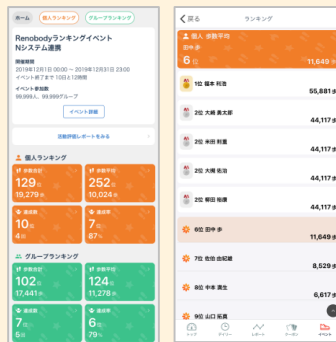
ホーム 個人ランキング グループランキング

Renobodyランキングイベント
Nシステム連携

開催期間
2019年12月1日 00:00 ～ 2019年12月31日 23:00
イベント終了まで10日と12時間

イベント参加数
99,999人、99,999グループ

イベント詳細

活動評価レポートをみる

個人ランキング

歩数合計
129位
19,279歩

歩数平均
252位
10,024歩

継続率
10位
4日

達成率
7位
87%

グループランキング

歩数合計
102位
17,441歩

歩数平均
124位
11,278歩

継続率
7位
5日

達成率
6位
79%

< 戻る ランキング

個人 歩数平均
田中 歩
6位 11,649

1位 篠本 利浩 55,881歩
2位 大橋 美太郎 44,117歩
2位 米田 利重 44,117歩
2位 大槻 佐羽 44,117歩
2位 柴田 裕輝 44,117歩
6位 田中 歩 11,649歩
7位 吉住 由紀雄 8,529歩
8位 中本 満生 6,617歩
9位 山口 和義

トップ ダイアリー レポート クーポン イベント